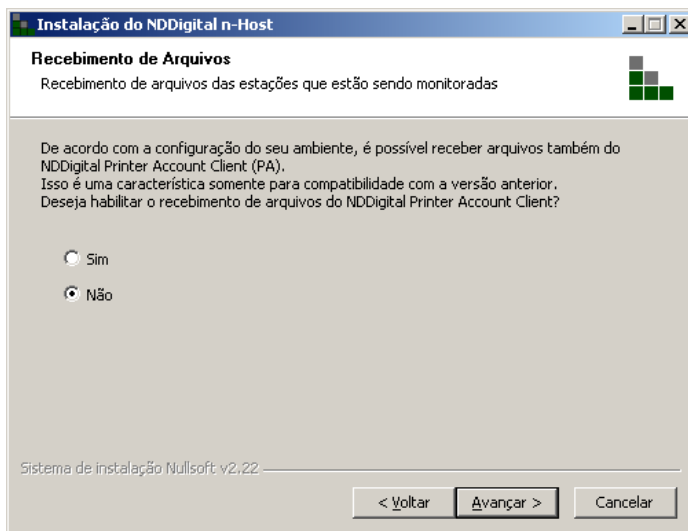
Instalação do NDDigital n-Host

Recebimento de Arquivos
Recebimento de arquivos das estações que estão sendo monitoradas

De acordo com a configuração do seu ambiente, é possível receber arquivos também do NDDigital Printer Account Client (PA).
Isso é uma característica somente para compatibilidade com a versão anterior.
Deseja habilitar o recebimento de arquivos do NDDigital Printer Account Client?

Sim

Não

Sistema de instalação Nullsoft v2.22

< Voltar
Avançar >
Cancelar